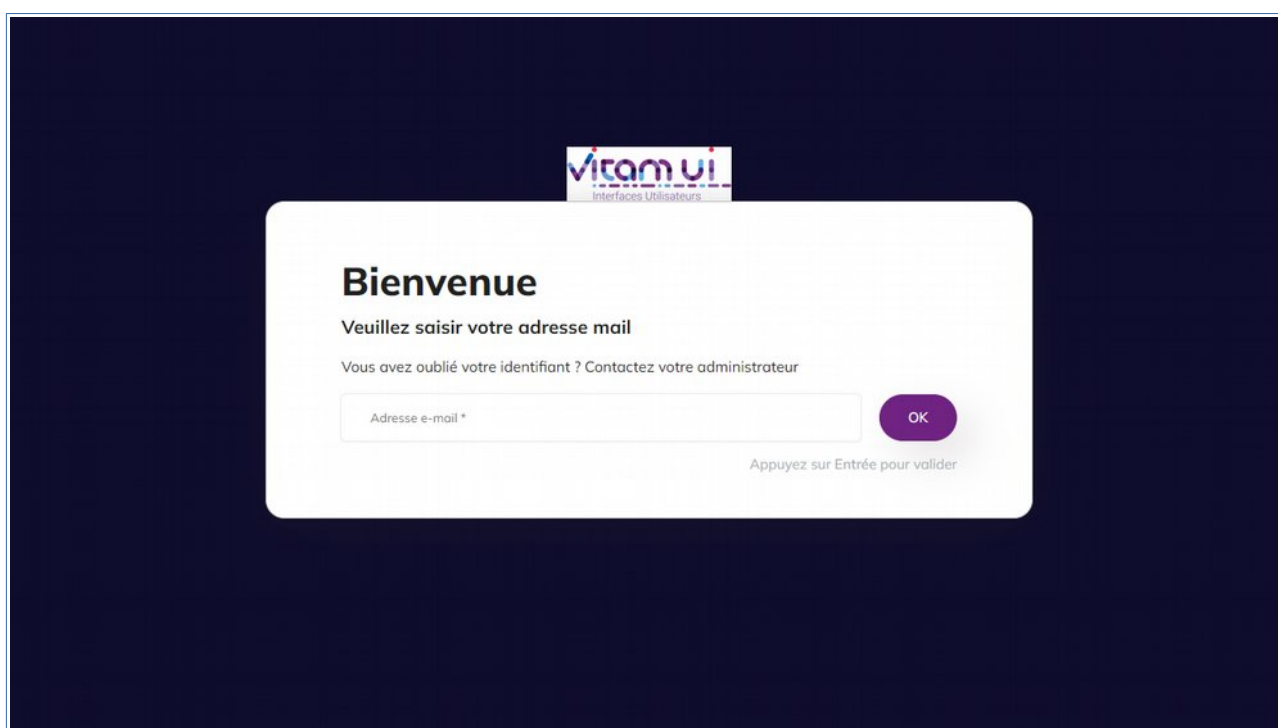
vitam ui
Interfaces Utilisateurs

Bienvenue

Veuillez saisir votre adresse mail

Vous avez oublié votre identifiant ? Contactez votre administrateur

Adresse e-mail *

OK

Appuyez sur Entrée pour valider